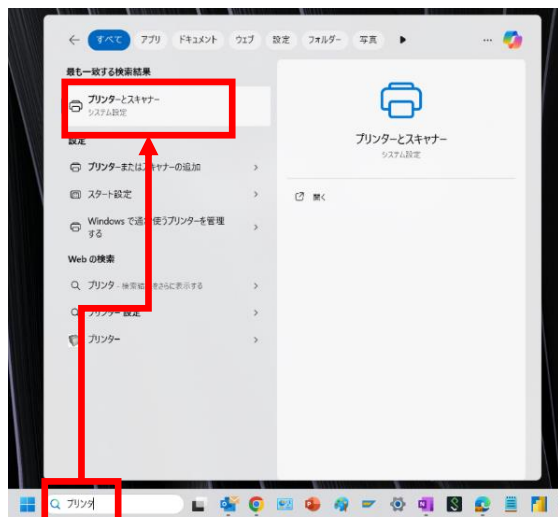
すべて アプリ ドキュメント ウェブ 設定 フォルダー 写真 ▶ ...

最も一致する検索結果

プリンターとスキャナー
システム設定

設定

プリンターまたはスキャナーの追加

スタート設定

Windows で通常使うプリンターを管理する

Web の検索

プリンタ - 検索結果をさらに表示する

プリンター設定

プリンター

プリンターとスキャナー
システム設定

開く

プリンタ